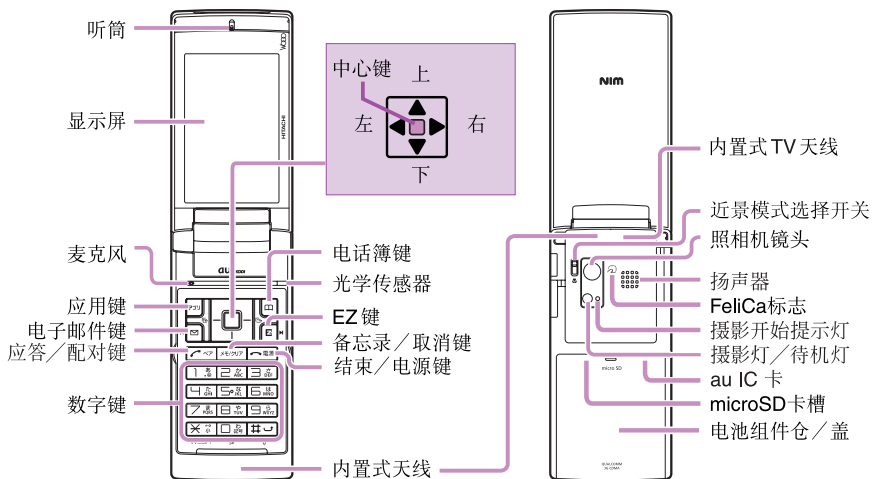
听筒
显示屏
麦克风
应用键
电子邮件键
应答／配对键
数字键
中心键
上
左
右
下
电话簿键
光学传感器
EZ 键
备忘录／取消键
结束／电源键
内置式天线
内置式 TV 天线
近景模式选择开关
照相机镜头
扬声器
FeliCa标志
摄影开始提示灯
摄影灯／待机灯
au IC 卡
microSD卡槽
电池组件仓／盖
au
W53H
HITACHI
NIM
ペア
メモ/クリア
電源
micro SD
QUALCOMM 3G CDMA